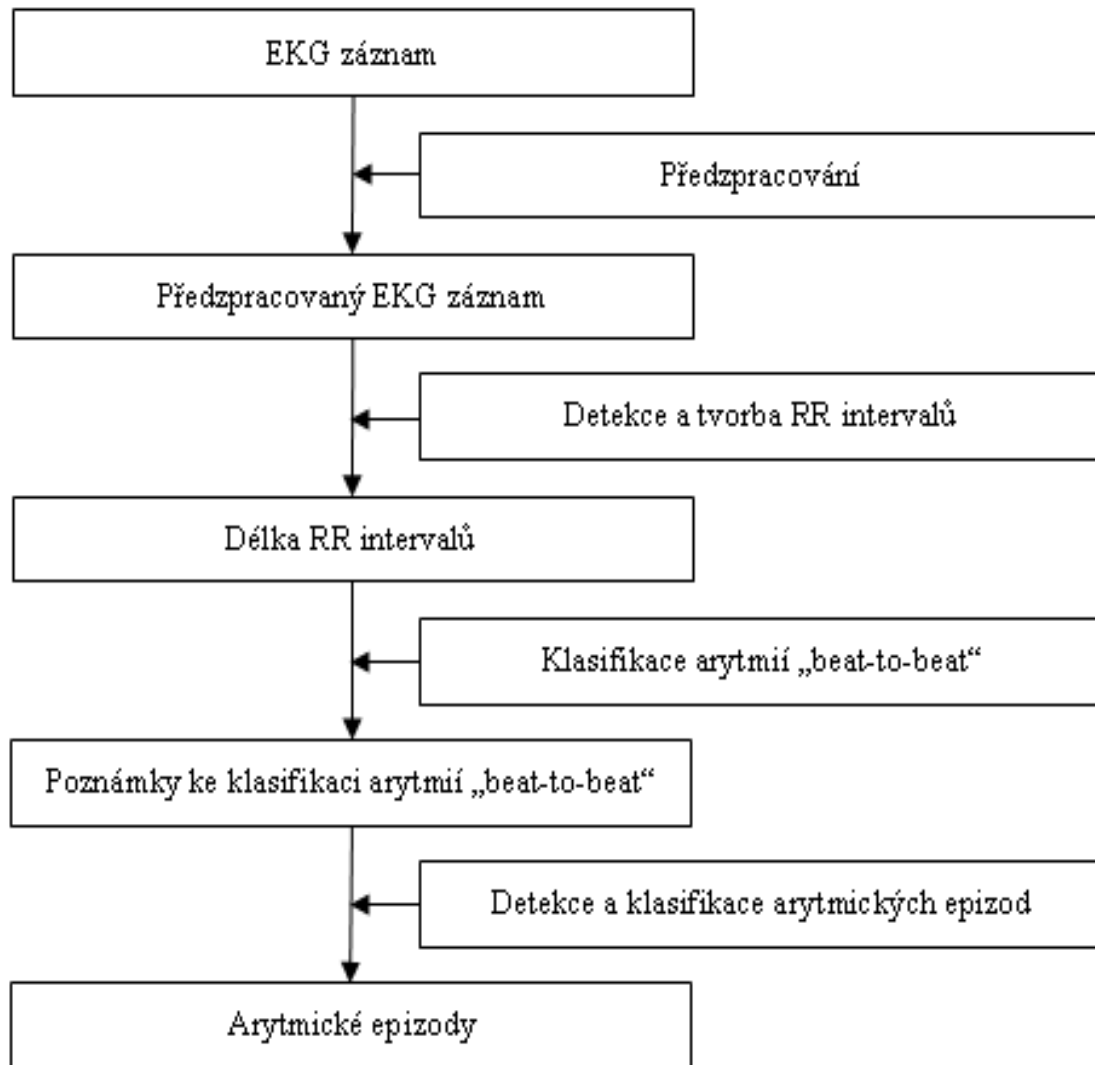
EKG záznam

Předzpracování

Předzpracovaný EKG záznam

Detekce a tvorba RR intervalů

Délka RR intervalů

Klasifikace arytmií „beat-to-beat“

Poznámky ke klasifikaci arytmií „beat-to-beat“

Detekce a klasifikace arytmických epizod

Arytmické epizody